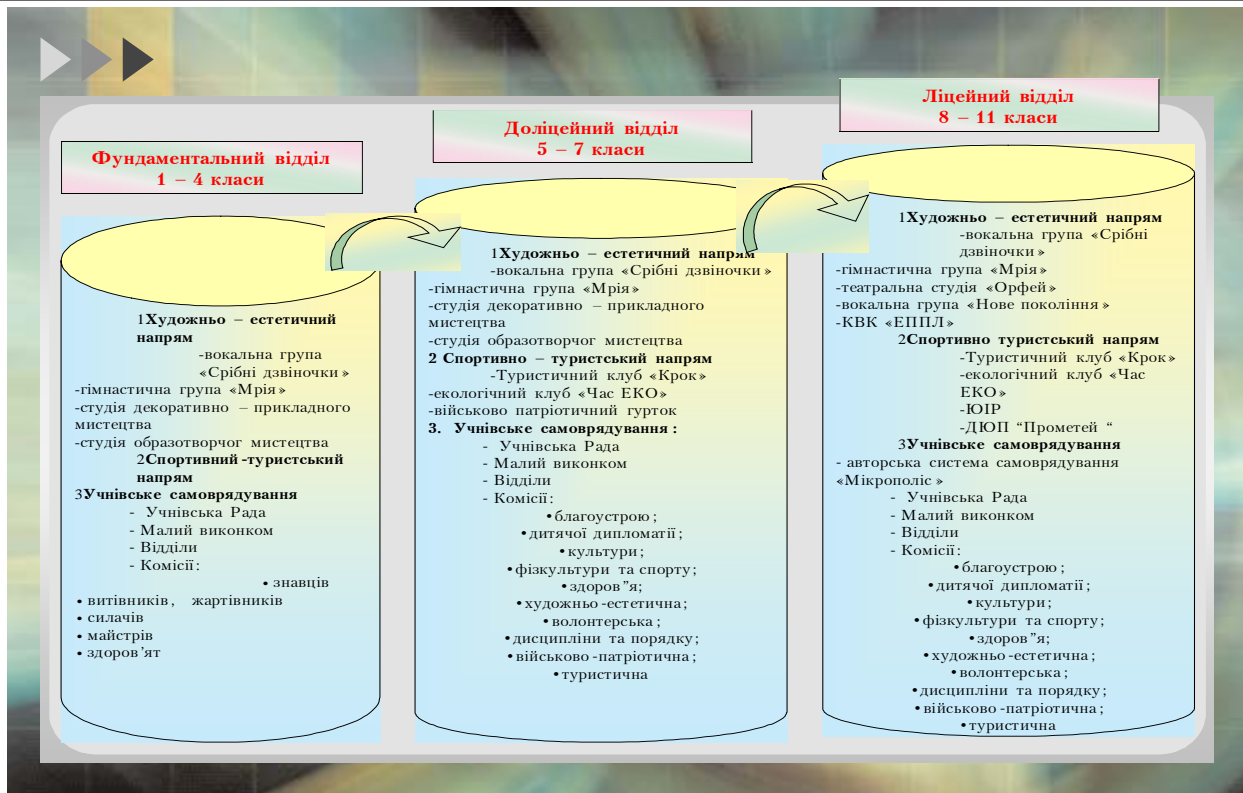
Фундаментальний відділ
1 – 4 класи

1Художньо – естетичний напрям
-вокальна група «Срібні дзвіночки»
-гімнастична група «Мрія»
-студія декоративно – прикладного мистецтва
-студія образотворчог мистецтва
2Спортивний -туристський напрям
3Учнівське самоврядування
- Учнівська Рада
- Малий виконком
- Відділи
- Комісії:
• знавців
• витівників, жартівників
• силачів
• майстрів
• здоров'ят

Доліцейний відділ
5 – 7 класи

1Художньо – естетичний напрям
-вокальна група «Срібні дзвіночки»
-гімнастична група «Мрія»
-студія декоративно – прикладного мистецтва
-студія образотворчог мистецтва
2 Спортивно – туристський напрям
-Туристичний клуб «Крок»
-екологічний клуб «Час ЕКО»
-військово патріотичний гурток
3. Учнівське самоврядування:
- Учнівська Рада
- Малий виконком
- Відділи
- Комісії:
•благоустрою;
•дитячої дипломатії;
•культури;
•фізкультури та спорту;
•здоров"я;
•художньо-естетична;
•волонтерська;
•дисципліни та порядку;
•військово-патріотична;
•туристична

Ліцейний відділ
8 – 11 класи

1Художньо – естетичний напрям
-вокальна група «Срібні дзвіночки»
-гімнастична група «Мрія»
-театральна студія «Орфей»
-вокальна група «Нове покоління»
-КВК «ЕППЛ»
2Спортивно туристський напрям
-Туристичний клуб «Крок»
-екологічний клуб «Час ЕКО»
-ЮІР
-ДЮП "Прометей "
3Учнівське самоврядування
- авторська система самоврядування «Мікрополіс»
- Учнівська Рада
- Малий виконком
- Відділи
- Комісії:
•благоустрою;
•дитячої дипломатії;
•культури;
•фізкультури та спорту;
•здоров"я;
•художньо-естетична;
•волонтерська;
•дисципліни та порядку;
•військово-патріотична;
•туристична